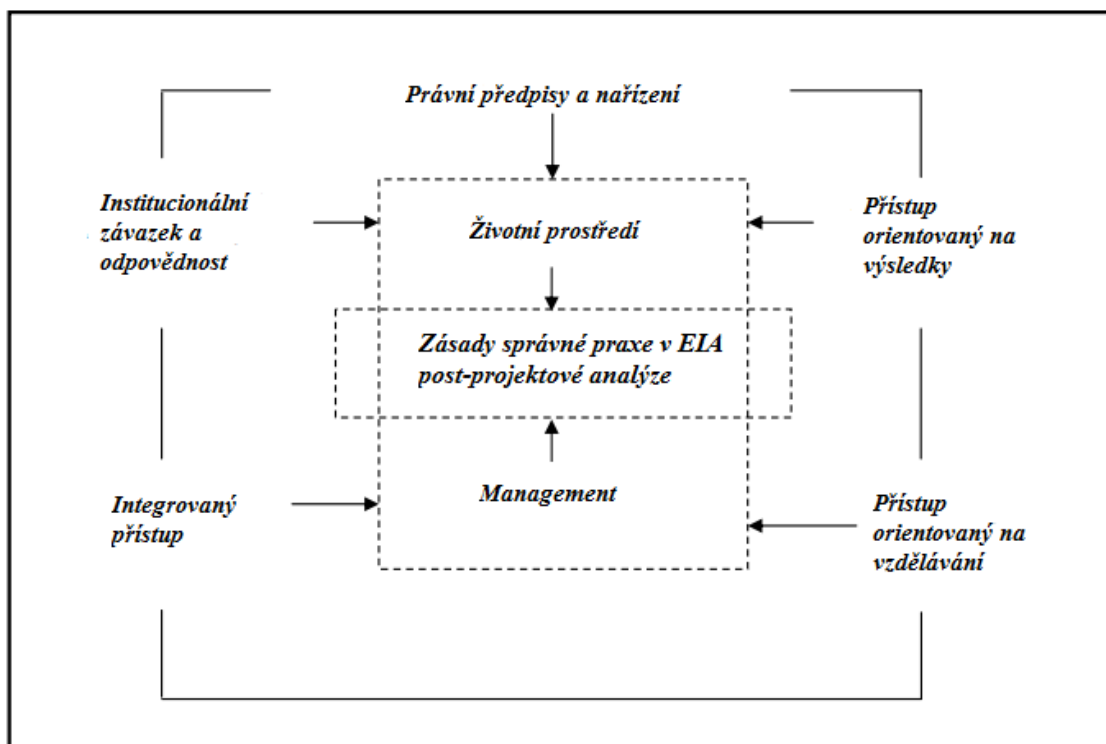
Právní předpisy a nařízení

Institucionální závazek a odpovědnost

Životní prostředí

Přístup orientovaný na výsledky

Zásady správné praxe v EIA post-projektové analýze

Integrovaný přístup

Management

Přístup orientovaný na vzdělávání